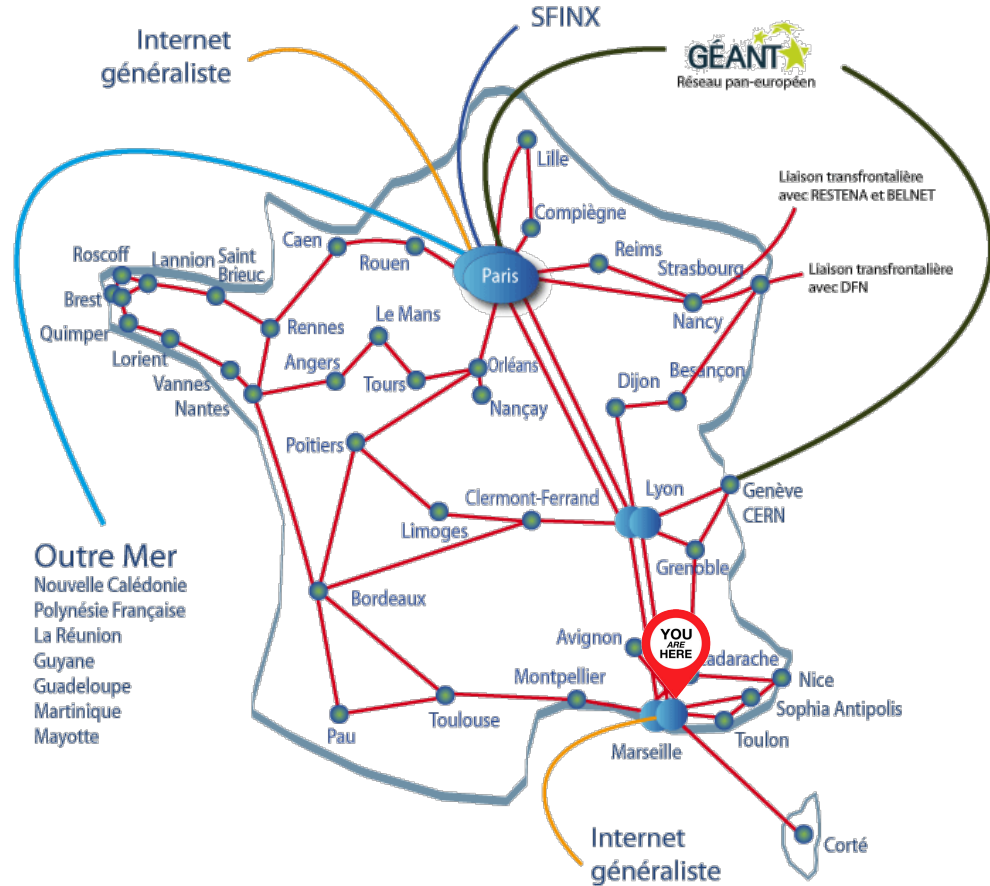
Internet généraliste

SFINX

GÉANT
Réseau pan-européen

Liaison transfrontalière avec RESTENA et BELNET

Liaison transfrontalière avec DFN

Lille
Compiègne
Paris
Reims
Strasbourg
Nancy
Caen
Rouen
Roscoff
Lannion
Saint Brieuc
Brest
Quimper
Lorient
Vannes
Nantes
Rennes
Le Mans
Angers
Tours
Orléans
Nançay
Dijon
Besançon
Poitiers
Limoges
Clermont-Ferrand
Lyon
Genève CERN
Grenoble
Bordeaux
Avignon
YOU ARE HERE
adarache
Nice
Sophia Antipolis
Toulon
Montpellier
Marseille
Toulouse
Pau
Corté

Outre Mer
Nouvelle Calédonie
Polynésie Française
La Réunion
Guyane
Guadeloupe
Martinique
Mayotte

Internet généraliste